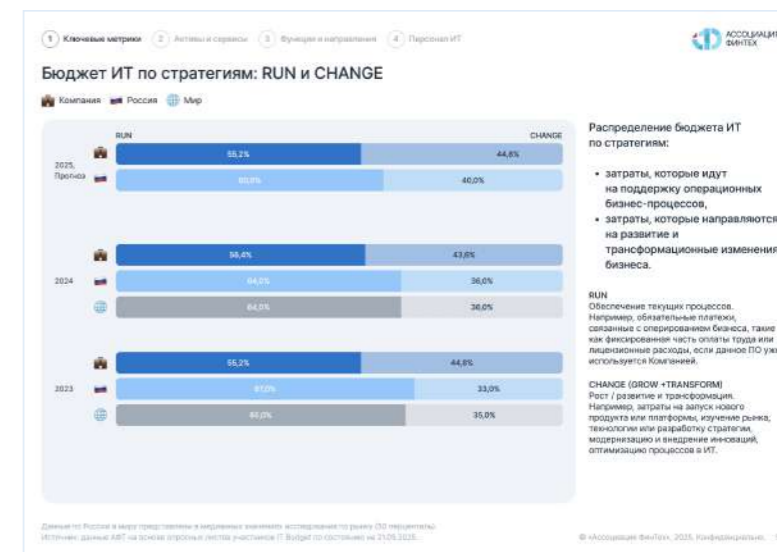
1 Ключевые метрики 2 Активы и сервисы 3 Функции и направления 4 Персонал ИТ

АССОЦИАЦИЯ ФИНТЕХ

Бюджет ИТ по стратегиям: RUN и CHANGE

Компания Россия Мир

RUN CHANGE

2025, Прогноз
55,2% 44,8%
60,0% 40,0%

2024
56,4% 43,6%
64,0% 36,0%
64,0% 36,0%

2023
55,2% 44,8%
67,0% 33,0%
65,0% 35,0%

Распределение бюджета ИТ по стратегиям:

• затраты, которые идут на поддержку операционных бизнес-процессов,
• затраты, которые направляются на развитие и трансформационные изменения бизнеса.

RUN
Обеспечение текущих процессов. Например, обязательные платежи, связанные с оперированием бизнеса, такие как фиксированная часть оплаты труда или лицензионные расходы, если данное ПО уже используется Компанией.

CHANGE (GROW +TRANSFORM)
Рост / развитие и трансформация. Например, затраты на запуск нового продукта или платформы, изучение рынка, технологии или разработку стратегии, модернизацию и внедрение инноваций, оптимизацию процессов в ИТ.

Данные по России и миру представлены в медианных значениях исследования по рынку (50 перцентиль).
Источник: данные АФТ на основе опросных листов участников IT Budget (по состоянию на 21.05.2025).

© «Ассоциация ФинТех», 2025. Конфиденциально. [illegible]